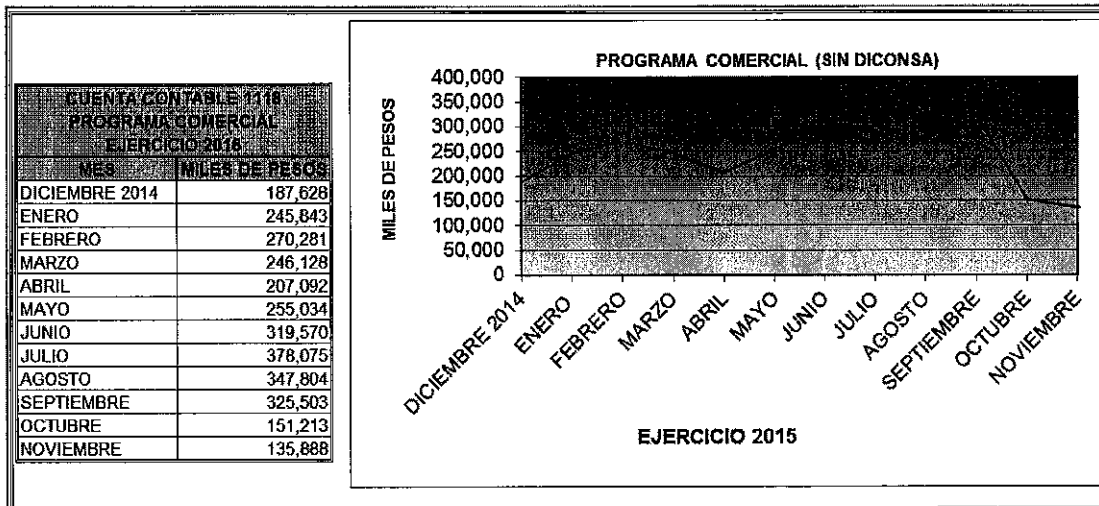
| CUENTA CONTABLE 1116 PROGRAMA COMERCIAL EJERCICIO 2015 | |
|---|---|
| MES | MILES DE PESOS |
| DICIEMBRE 2014 | 187,628 |
| ENERO | 245,843 |
| FEBRERO | 270,281 |
| MARZO | 246,128 |
| ABRIL | 207,092 |
| MAYO | 255,034 |
| JUNIO | 319,570 |
| JULIO | 378,075 |
| AGOSTO | 347,804 |
| SEPTIEMBRE | 325,503 |
| OCTUBRE | 151,213 |
| NOVIEMBRE | 135,888 |

PROGRAMA COMERCIAL (SIN DICONSA)

MILES DE PESOS

400,000
350,000
300,000
250,000
200,000
150,000
100,000
50,000
0

DICIEMBRE 2014
ENERO
FEBRERO
MARZO
ABRIL
MAYO
JUNIO
JULIO
AGOSTO
SEPTIEMBRE
OCTUBRE
NOVIEMBRE

EJERCICIO 2015